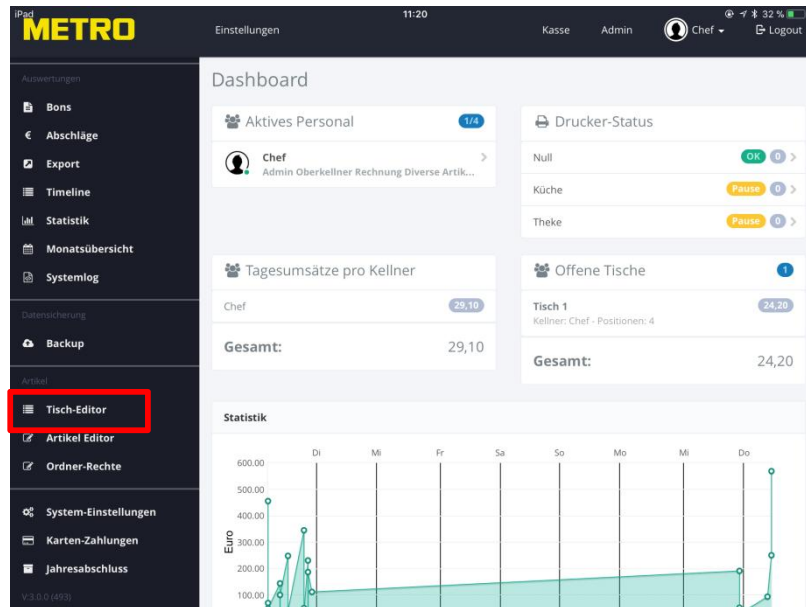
iPad
METRO
Einstellungen
11:20
Kasse
Admin
Chef
Logout
32 %

Auswertungen
Bons
Abschläge
Export
Timeline
Statistik
Monatsübersicht
Systemlog
Datensicherung
Backup
Artikel
Tisch-Editor
Artikel Editor
Ordner-Rechte
System-Einstellungen
Karten-Zahlungen
Jahresabschluss
V.3.0.0 (493)

Dashboard

Aktives Personal 1/4
Chef
Admin Oberkellner Rechnung Diverse Artik...

Drucker-Status
Null OK 0
Küche Pause 0
Theke Pause 0

Tagesumsätze pro Kellner
Chef 29,10
Gesamt: 29,10

Offene Tische 1
Tisch 1 24,20
Kellner: Chef - Positionen: 4
Gesamt: 24,20

Statistik
Di Mi Fr Sa So Mo Mi Do
600.00
500.00
400.00
300.00
200.00
100.00
Euro